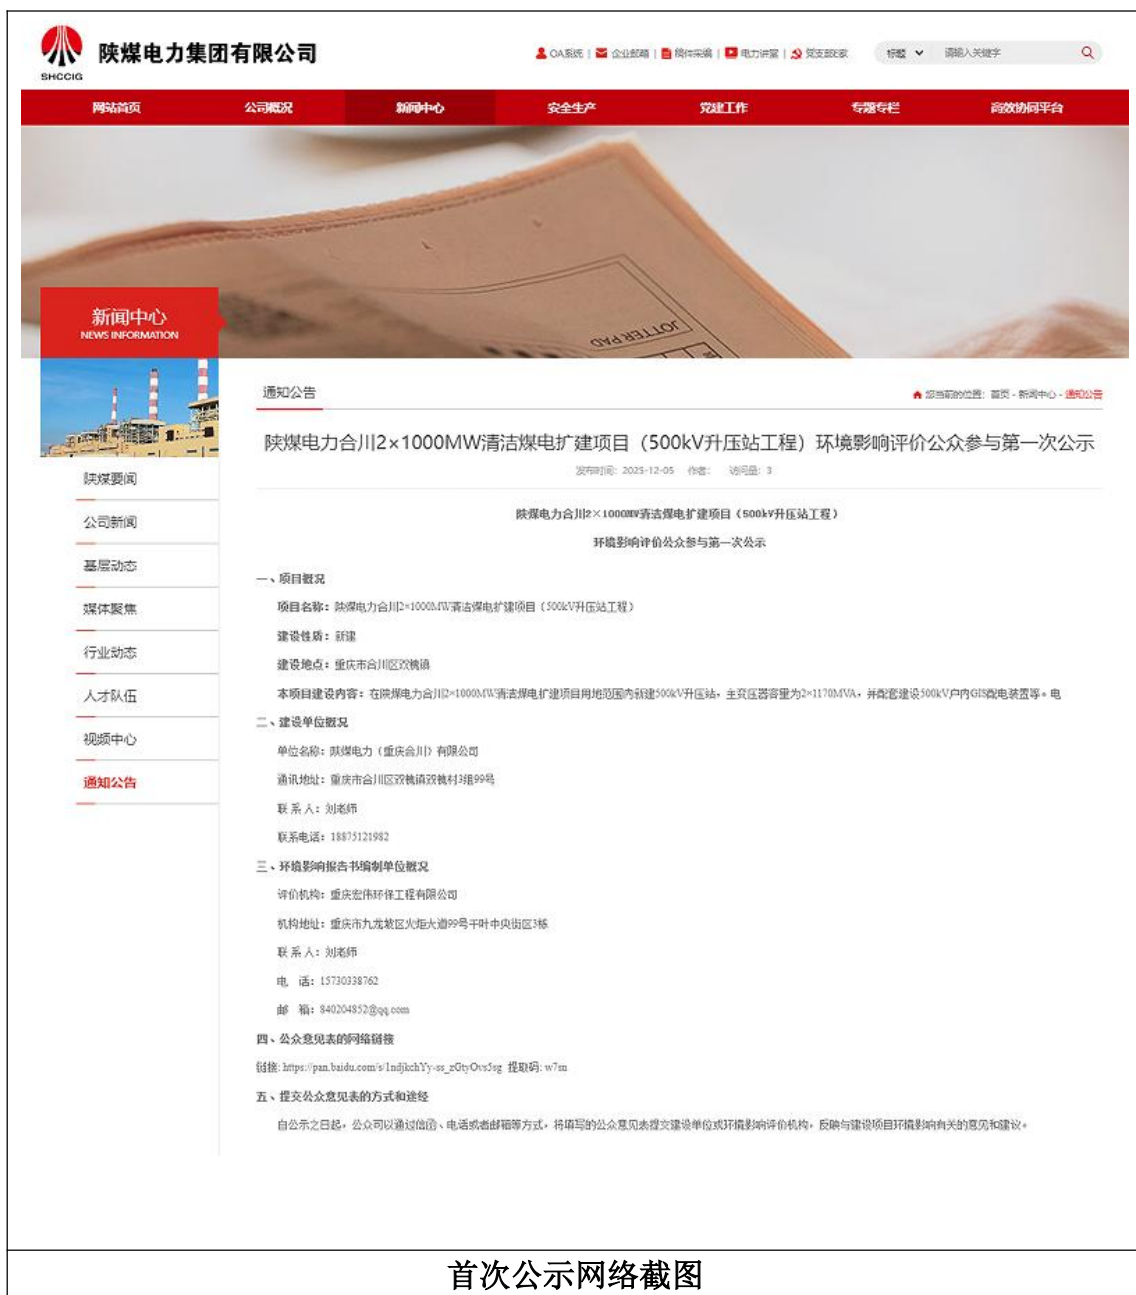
陕煤电力集团有限公司
SHCCIG

OA系统 | 企业邮箱 | 稿件采编 | 电力讲堂 | 党支部家

标题 请输入关键字

网站首页 公司概况 新闻中心 安全生产 党建工作 专题专栏 高效协同平台

JOTTER PAD

新闻中心
NEWS INFORMATION

陕煤要闻
公司新闻
基层动态
媒体聚焦
行业动态
人才队伍
视频中心
通知公告

通知公告

您当前的位置：首页 - 新闻中心 - 通知公告

陕煤电力合川2×1000MW清洁煤电扩建项目（500kV升压站工程）环境影响评价公众参与第一次公示

发布时间：2025-12-05 作者： 访问量：3

陕煤电力合川2×1000MW清洁煤电扩建项目（500kV升压站工程）

环境影响评价公众参与第一次公示

一、项目概况

项目名称：陕煤电力合川2×1000MW清洁煤电扩建项目（500kV升压站工程）

建设性质：新建

建设地点：重庆市合川区双槐镇

本项目建设内容：在陕煤电力合川2×1000MW清洁煤电扩建项目用地范围内新建500kV升压站，主变压器容量为2×1170MVA，并配套建设500kV户内GIS配电装置等。电

二、建设单位概况

单位名称：陕煤电力（重庆合川）有限公司

通讯地址：重庆市合川区双槐镇双槐村3组99号

联 系 人：刘老师

联系电话：18875121982

三、环境影响报告书编制单位概况

评价机构：重庆宏伟环保工程有限公司

机构地址：重庆市九龙坡区火炬大道99号千叶中央街区3栋

联 系 人：刘老师

电 话：15730338762

邮 箱：840204852@qq.com

四、公众意见表的网络链接

链接：https://pan.baidu.com/s/1ndjkchYy-ss_zGtyOvs5sg 提取码：w7sn

五、提交公众意见表的方式和途径

自公示之日起，公众可以通过信函、电话或者邮箱等方式，将填写的公众意见表提交建设单位或环境影响评价机构，反映与建设项目环境影响有关的意见和建议。

首次公示网络截图